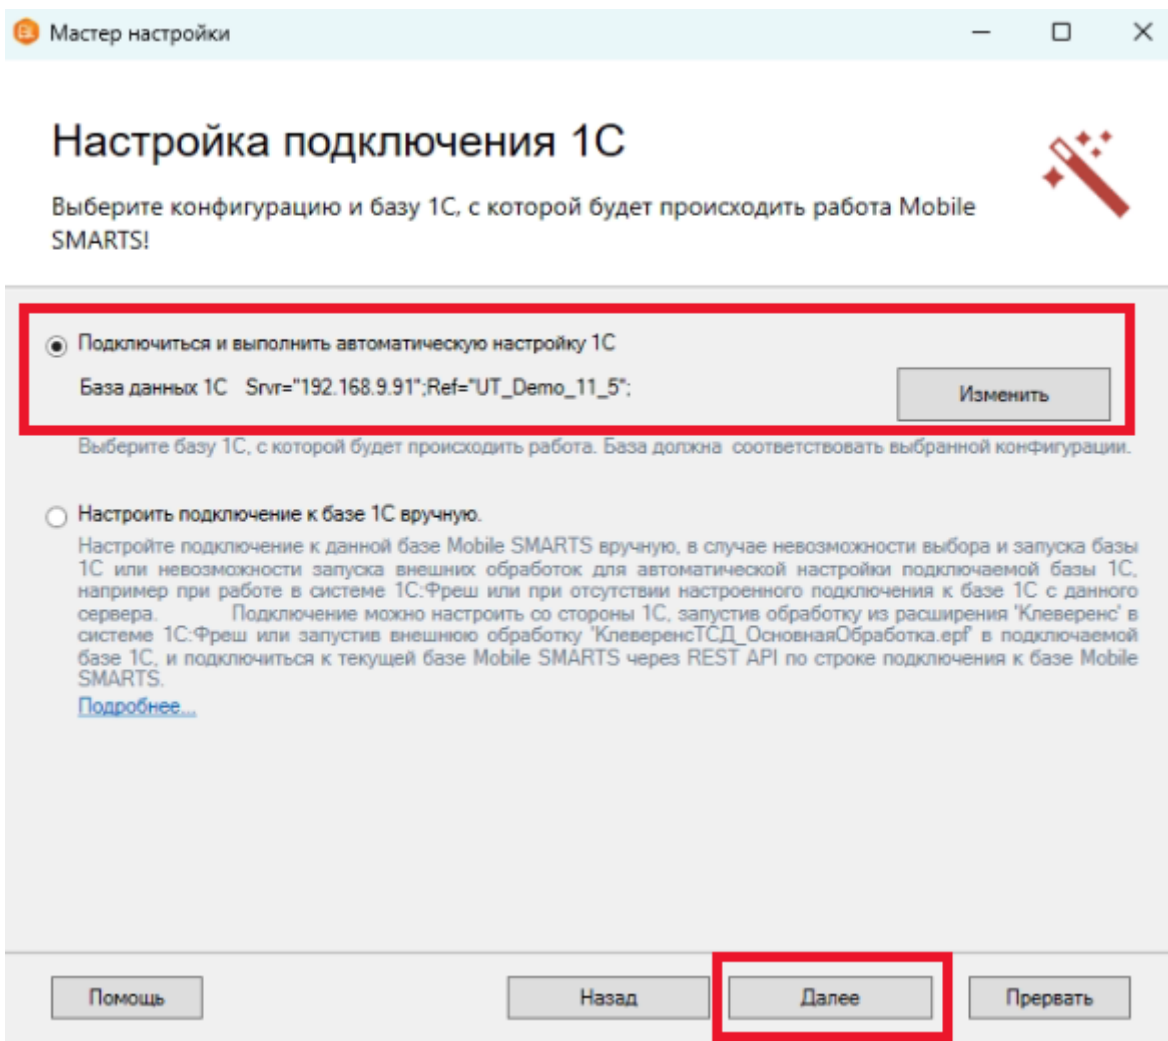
Мастер настройки

Настройка подключения 1С

Выберите конфигурацию и базу 1С, с которой будет происходить работа Mobile SMARTS!

Подключиться и выполнить автоматическую настройку 1С

База данных 1С Srvr="192.168.9.91";Ref="UT_Demo_11_5";

Изменить

Выберите базу 1С, с которой будет происходить работа. База должна соответствовать выбранной конфигурации.

Настроить подключение к базе 1С вручную.

Настройте подключение к данной базе Mobile SMARTS вручную, в случае невозможности выбора и запуска базы 1С или невозможности запуска внешних обработок для автоматической настройки подключаемой базы 1С, например при работе в системе 1С:Фреш или при отсутствии настроенного подключения к базе 1С с данного сервера. Подключение можно настроить со стороны 1С, запустив обработку из расширения 'Клеверенс' в системе 1С:Фреш или запустив внешнюю обработку 'КлеверенсТСД_ОсновнаяОбработка.epf' в подключаемой базе 1С, и подключиться к текущей базе Mobile SMARTS через REST API по строке подключения к базе Mobile SMARTS.

Подробнее...

Помощь

Назад

Далее

Прервать